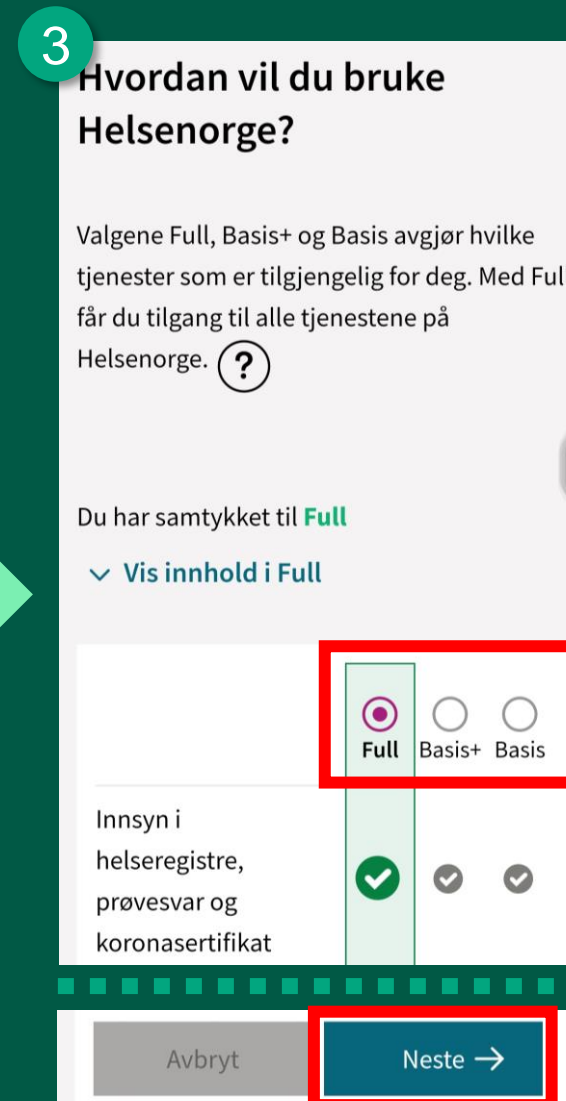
3

Hvordan vil du bruke Helsenorge?

Valgene Full, Basis+ og Basis avgjør hvilke tjenester som er tilgjengelig for deg. Med Ful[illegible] får du tilgang til alle tjenestene på Helsenorge. ?

Du har samtykket til Full

Vis innhold i Full

| | Full | Basis+ | Basis |
|---|---|---|---|
| Innsyn i helseregistre, prøvesvar og koronasertifikat | ✓ | ✓ | ✓ |

Avbryt

Neste →